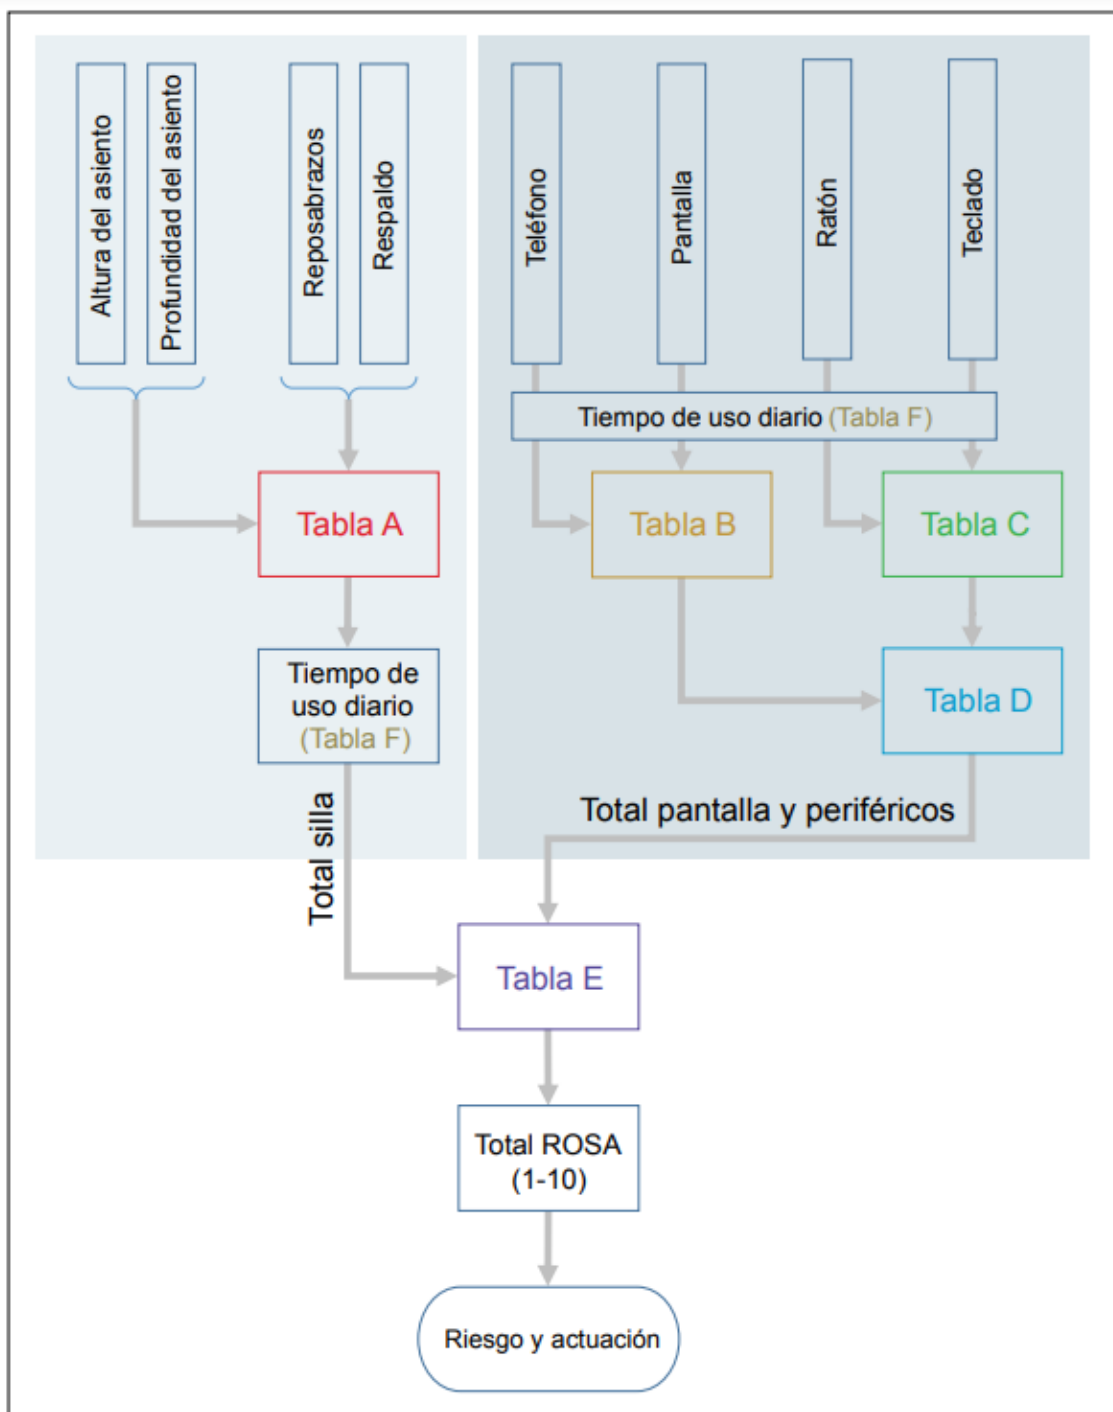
Altura del asiento
Profundidad del asiento
Reposabrazos
Respaldo
Teléfono
Pantalla
Ratón
Teclado
Tiempo de uso diario (Tabla F)
Tabla A
Tabla B
Tabla C
Tiempo de uso diario (Tabla F)
Tabla D
Total pantalla y periféricos
Total silla
Tabla E
Total ROSA (1-10)
Riesgo y actuación